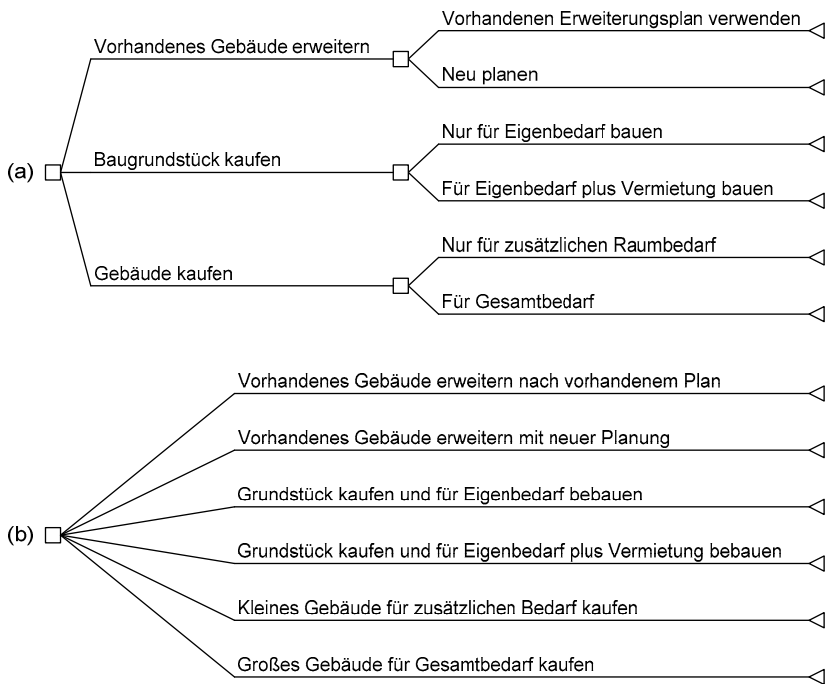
(a)

Vorhandenes Gebäude erweitern

Vorhandenen Erweiterungsplan verwenden

Neu planen

Baugrundstück kaufen

Nur für Eigenbedarf bauen

Für Eigenbedarf plus Vermietung bauen

Gebäude kaufen

Nur für zusätzlichen Raumbedarf

Für Gesamtbedarf

(b)

Vorhandenes Gebäude erweitern nach vorhandenem Plan

Vorhandenes Gebäude erweitern mit neuer Planung

Grundstück kaufen und für Eigenbedarf bebauen

Grundstück kaufen und für Eigenbedarf plus Vermietung bebauen

Kleines Gebäude für zusätzlichen Bedarf kaufen

Großes Gebäude für Gesamtbedarf kaufen